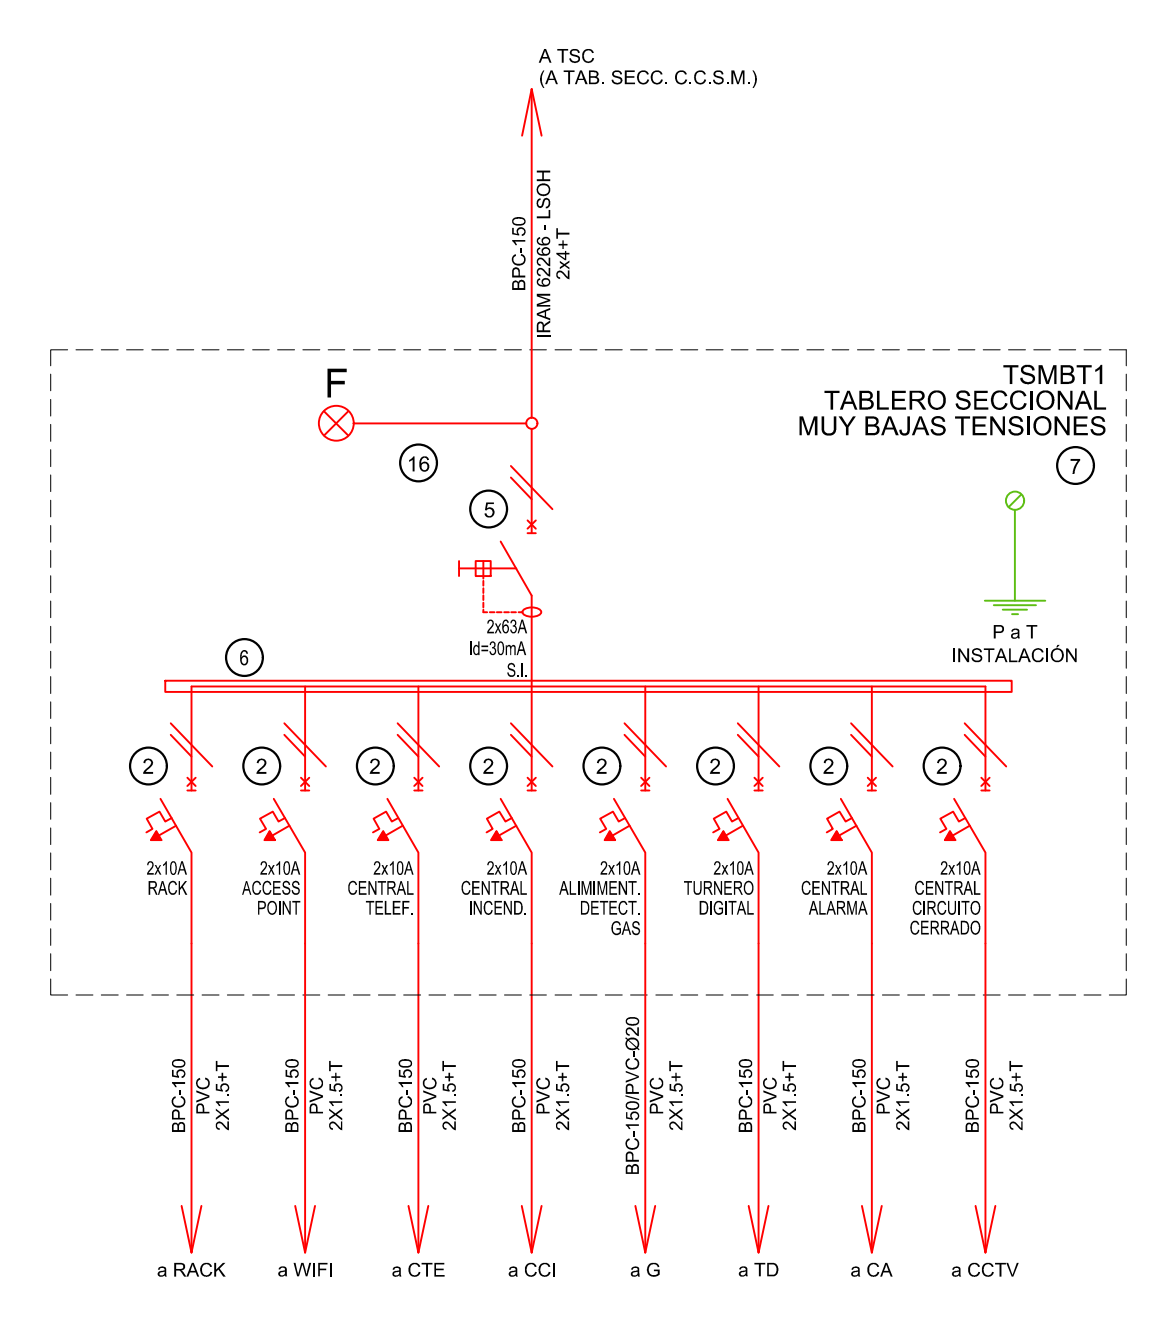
A TSC
(A TAB. SECC. C.C.S.M.)

BPC-150
IRAM 62266 - LSOH
2x4+T

TSMBT1
TABLERO SECCIONAL
MUY BAJAS TENSIONES

7

F

16

5

2x63A
Id=30mA
S.I.

6

P a T
INSTALACIÓN

2 2 2 2 2 2 2 2

2x10A
RACK

2x10A
ACCESS
POINT

2x10A
CENTRAL
TELEF.

2x10A
CENTRAL
INCEND.

2x10A
ALIMIMENT.
DETECT.
GAS

2x10A
TURNERO
DIGITAL

2x10A
CENTRAL
ALARMA

2x10A
CENTRAL
CIRCUITO
CERRADO

BPC-150
PVC
2X1.5+T

BPC-150
PVC
2X1.5+T

BPC-150
PVC
2X1.5+T

BPC-150
PVC
2X1.5+T

BPC-150/PVC-Ø20
PVC
2X1.5+T

BPC-150
PVC
2X1.5+T

BPC-150
PVC
2X1.5+T

BPC-150
PVC
2X1.5+T

a RACK a WIFI a CTE a CCI a G a TD a CA a CCTV